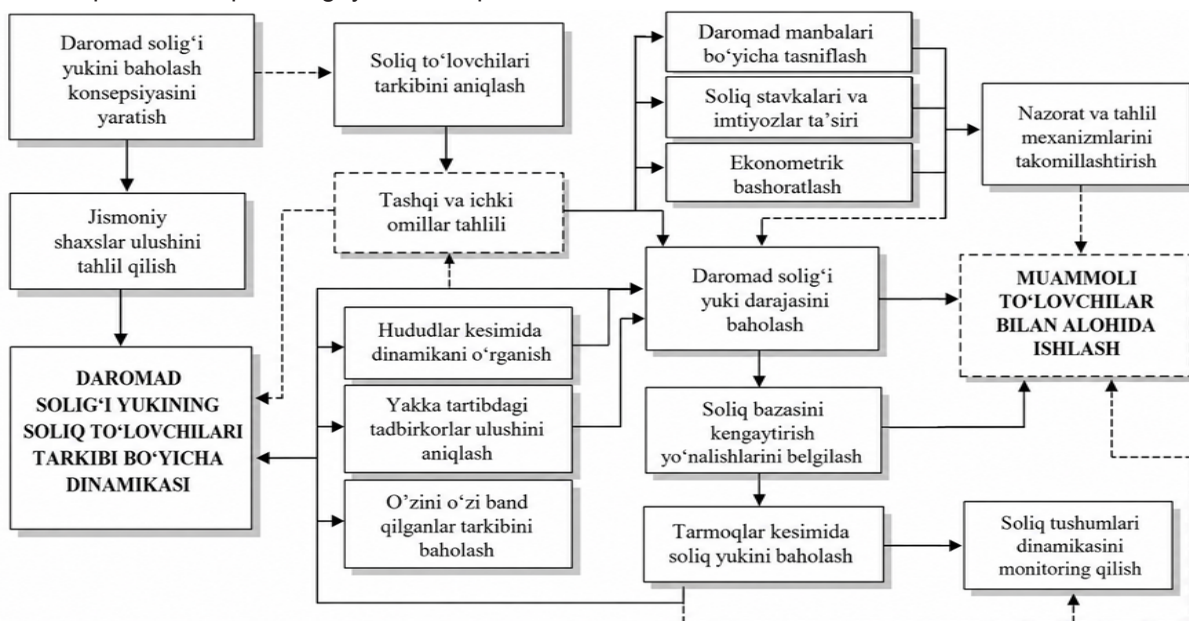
Daromad solig‘i yukini baholash konsepsiyasini yaratish

Soliq to‘lovchilari tarkibini aniqlash

Daromad manbalari bo‘yicha tasniflash

Soliq stavkalari va imtiyozlar ta’siri

Ekonometrik bashoratlash

Nazorat va tahlil mexanizmlarini takomillashtirish

Jismoniy shaxslar ulushini tahlil qilish

Tashqi va ichki omillar tahlili

Daromad solig‘i yuki darajasini baholash

MUAMMOLI TO‘LOVCHILAR BILAN ALOHIDA ISHLASH

Hududlar kesimida dinamikani o‘rganish

DAROMAD SOLIG‘I YUKINING SOLIQ TO‘LOVCHILARI TARKIBI BO‘YICHA DINAMIKASI

Yakka tartibdagi tadbirkorlar ulushini aniqlash

Soliq bazasini kengaytirish yo‘nalishlarini belgilash

O’zini o’zi band qilganlar tarkibini baholash

Tarmoqlar kesimida soliq yukini baholash

Soliq tushumlari dinamikasini monitoring qilish